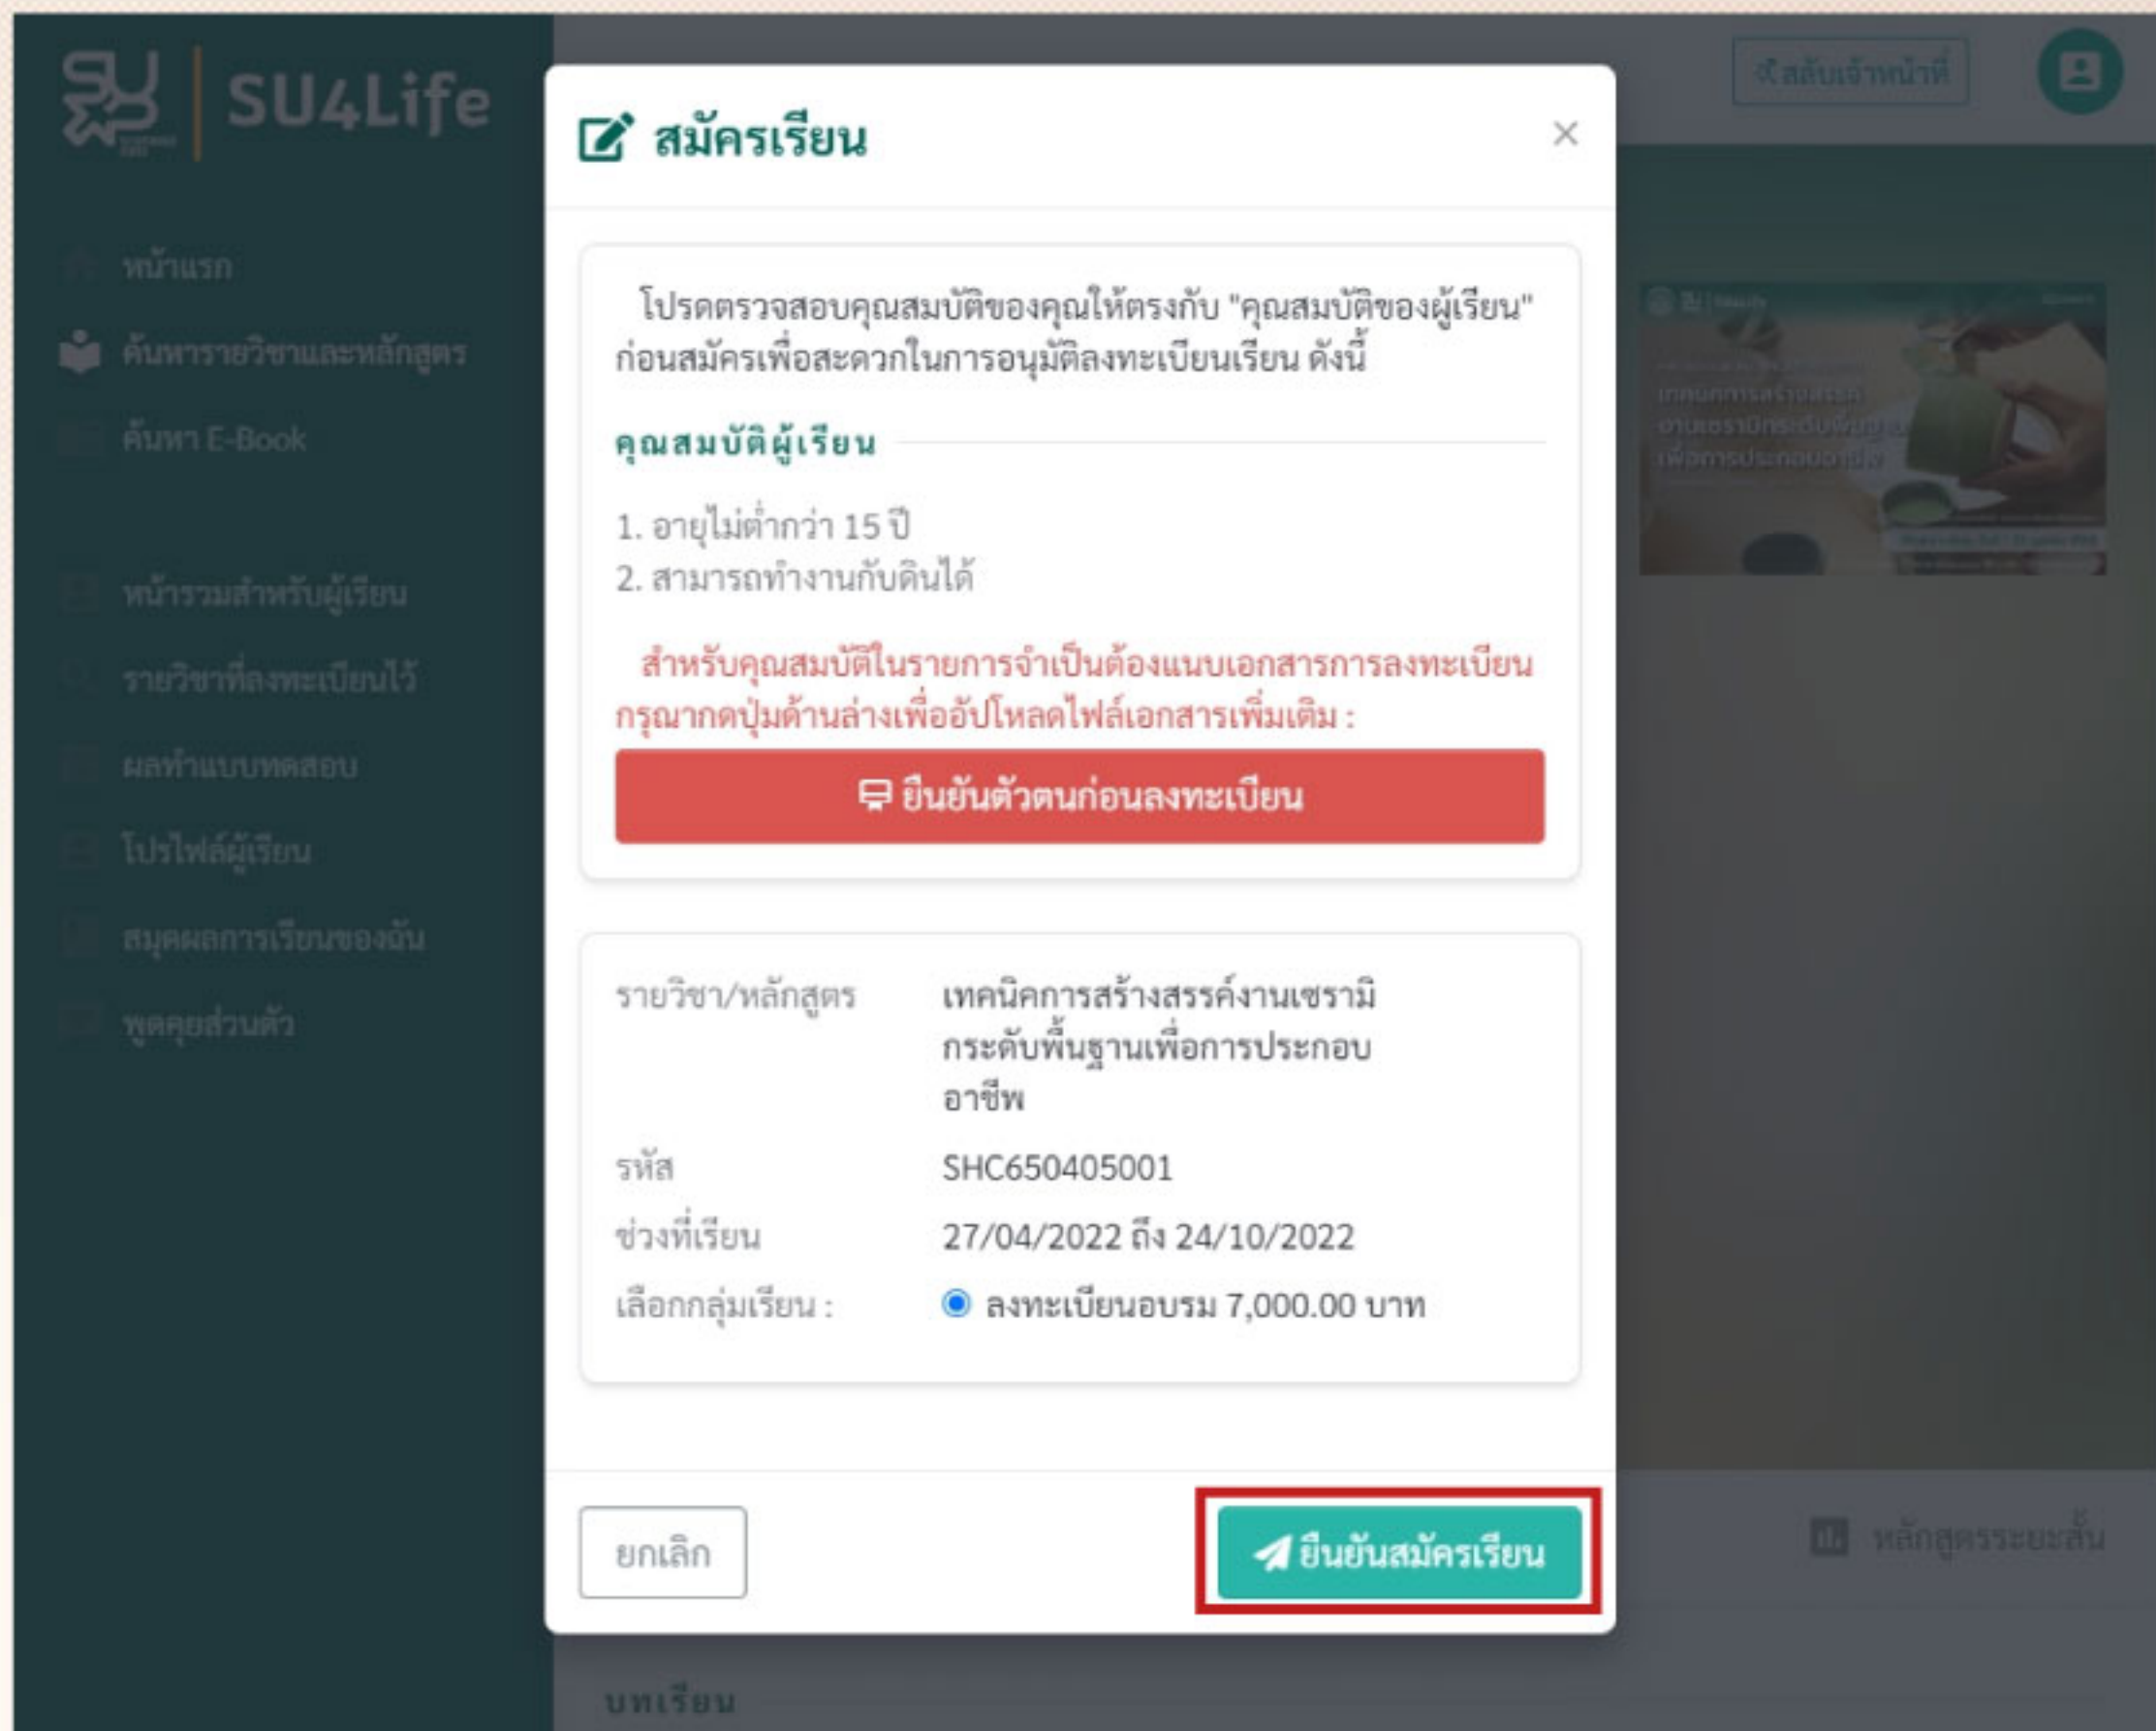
SU4Life

สลับเจ้าหน้าที่

หน้าแรก
ค้นหารายวิชาและหลักสูตร
ค้นหา E-Book
หน้ารวมสำหรับผู้เรียน
รายวิชาที่ลงทะเบียนไว้
ผลทำแบบทดสอบ
โปรไฟล์ผู้เรียน
สมุดผลการเรียนของฉัน
พูดคุยส่วนตัว

สมัครเรียน ×

โปรดตรวจสอบคุณสมบัติของคุณให้ตรงกับ "คุณสมบัติของผู้เรียน" ก่อนสมัครเพื่อสะดวกในการอนุมัติลงทะเบียนเรียน ดังนี้

คุณสมบัติผู้เรียน

1. อายุไม่ต่ำกว่า 15 ปี
2. สามารถทำงานกับดินได้

สำหรับคุณสมบัติในรายการจำเป็นต้องแนบเอกสารการลงทะเบียน กรุณากดปุ่มด้านล่างเพื่ออัปโหลดไฟล์เอกสารเพิ่มเติม :

ยืนยันตัวตนก่อนลงทะเบียน

| รายวิชา/หลักสูตร | เทคนิคการสร้างสรรค์งานเซรามิกระดับพื้นฐานเพื่อการประกอบอาชีพ |
|---|---|
| รหัส | SHC650405001 |
| ช่วงที่เรียน | 27/04/2022 ถึง 24/10/2022 |
| เลือกกลุ่มเรียน : | ลงทะเบียนอบรม 7,000.00 บาท |

ยกเลิก
ยืนยันสมัครเรียน

หลักสูตรระยะสั้น

บทเรียน